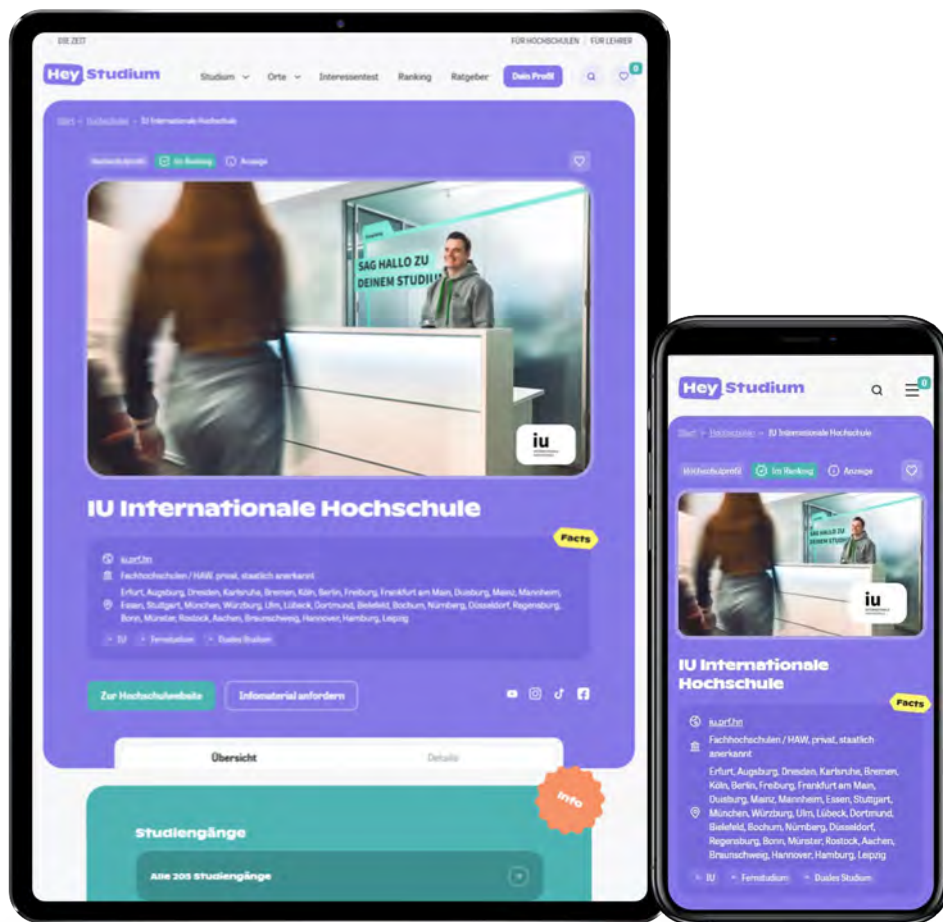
DIE ZEIT

FÜR HOCHSCHULEN | FÜR LEHRER

Hey Studium

Studium Orte Interessentest Ranking Ratgeber Dein Profil

0

Start > Hochschule > IU Internationale Hochschule

Hochschulprofil Im Ranking Anzeige

SAG HALLO ZU DEINEM STUDIUM

iu

IU Internationale Hochschule

Facts

iu.prf.hn

Fachhochschulen / HAW, privat, staatlich anerkannt

Erfurt, Augsburg, Dresden, Karlsruhe, Bremen, Köln, Berlin, Freiburg, Frankfurt am Main, Duisburg, Mainz, Mannheim, Essen, Stuttgart, München, Würzburg, Ulm, Lübeck, Dortmund, Bielefeld, Bochum, Nürnberg, Düsseldorf, Regensburg, Bonn, Münster, Rostock, Aachen, Braunschweig, Hannover, Hamburg, Leipzig

IU Fernstudium Duales Studium

Zur Hochschulwebsite Infomaterial anfordern

Übersicht Details

Info

Studiengänge

Alle 205 Studiengänge

Hey Studium

0

Start > Hochschule > IU Internationale Hochschule

Hochschulprofil Im Ranking Anzeige

IU Internationale Hochschule

Facts

iu.prf.hn

Fachhochschulen / HAW, privat, staatlich anerkannt

Erfurt, Augsburg, Dresden, Karlsruhe, Bremen, Köln, Berlin, Freiburg, Frankfurt am Main, Duisburg, Mainz, Mannheim, Essen, Stuttgart, München, Würzburg, Ulm, Lübeck, Dortmund, Bielefeld, Bochum, Nürnberg, Düsseldorf, Regensburg, Bonn, Münster, Rostock, Aachen, Braunschweig, Hannover, Hamburg, Leipzig

IU Fernstudium Duales Studium